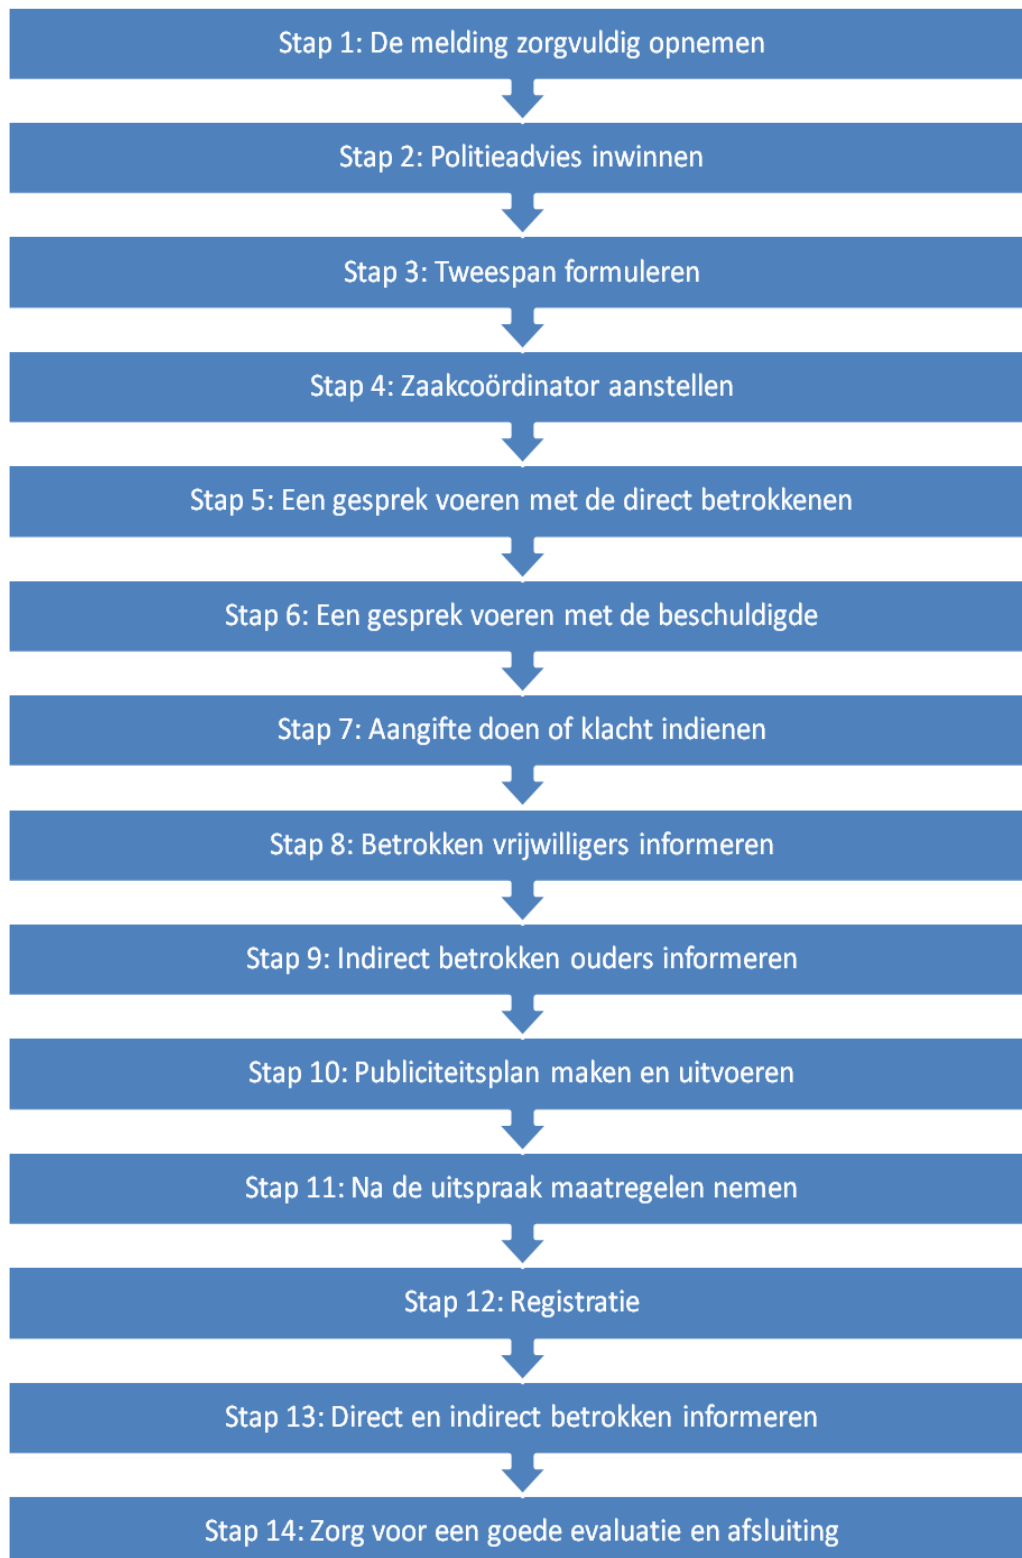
Stap 1: De melding zorgvuldig opnemen

Stap 2: Politieadvies inwinnen

Stap 3: Tweespan formuleren

Stap 4: Zaakcoördinator aanstellen

Stap 5: Een gesprek voeren met de direct betrokkenen

Stap 6: Een gesprek voeren met de beschuldigde

Stap 7: Aangifte doen of klacht indienen

Stap 8: Betrokken vrijwilligers informeren

Stap 9: Indirect betrokken ouders informeren

Stap 10: Publiciteitsplan maken en uitvoeren

Stap 11: Na de uitspraak maatregelen nemen

Stap 12: Registratie

Stap 13: Direct en indirect betrokken informeren

Stap 14: Zorg voor een goede evaluatie en afsluiting